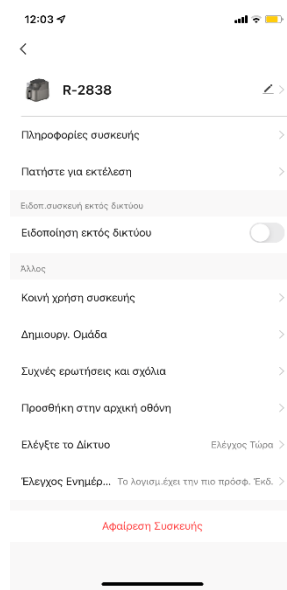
12:03

R-2838

Πληροφορίες συσκευής

Πατήστε για εκτέλεση

Ειδοπ.συσκευή εκτός δικτύου

Ειδοποίηση εκτός δικτύου

Άλλος

Κοινή χρήση συσκευής

Δημιουργ. Ομάδα

Συχνές ερωτήσεις και σχόλια

Προσθήκη στην αρχική οθόνη

Ελέγξτε το Δίκτυο Ελέγχος Τώρα

Έλεγχος Ενημέρ... Το λογισμ.έχει την πιο πρόσφ. Έκδ.

Αφαίρεση Συσκευής